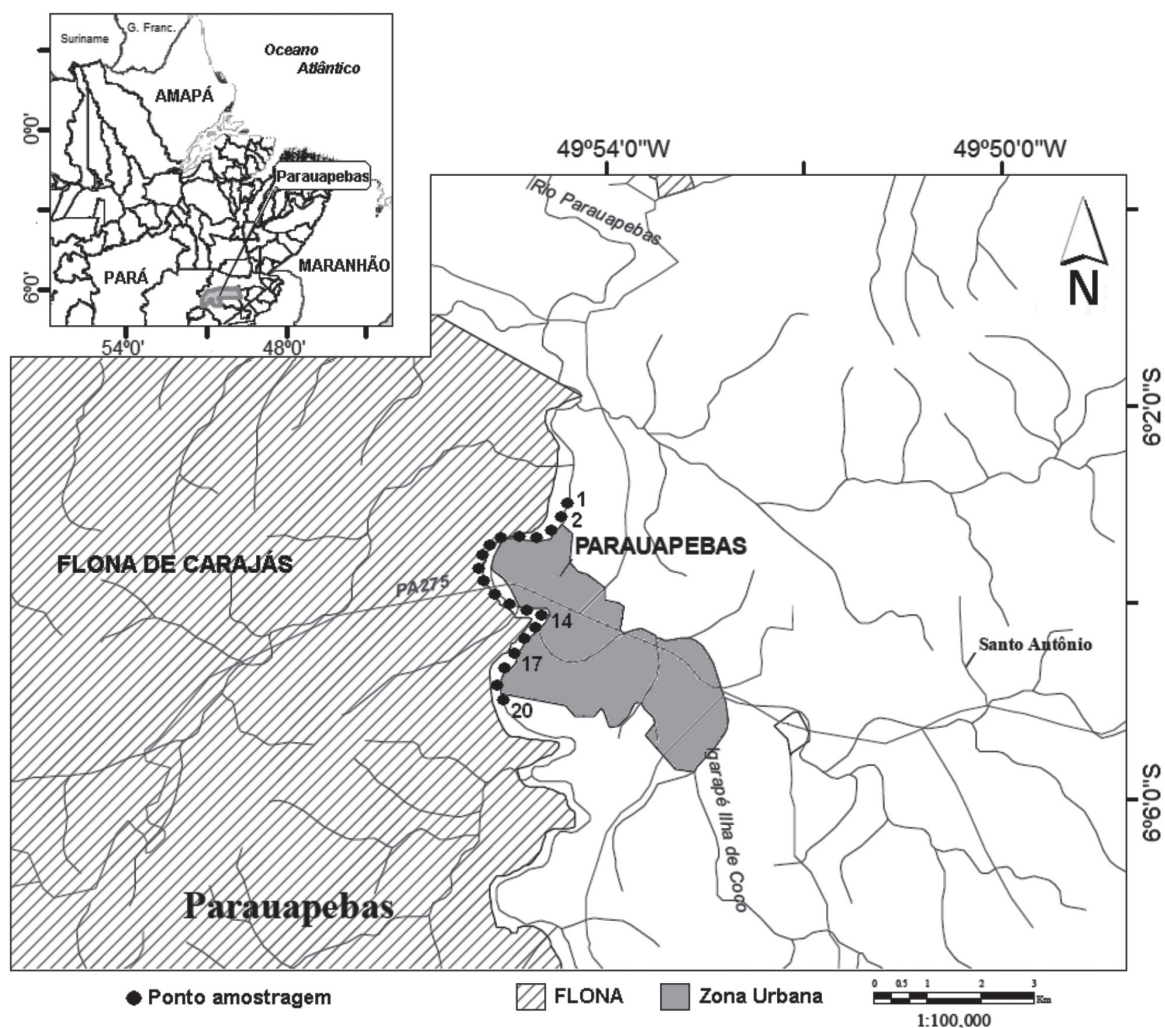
Suriname
G. Franc.
Oceano
Atlântico
AMAPÁ
0°0'
Parauapebas
PARÁ
MARANHÃO
6°0'
54°0'
48°0'

49°54'0"W
49°50'0"W
Rio Parauapebas
N
6°2'0"S
1
2
PARAUAPEBAS
FLONA DE CARAJÁS
PA275
14
17
20
Santo Antônio
6°6'0"S
Igarapé Ilha de Coco
Parauapebas

Ponto amostragem
FLONA
Zona Urbana
0 0.5 1 2 3 Km
1:100,000